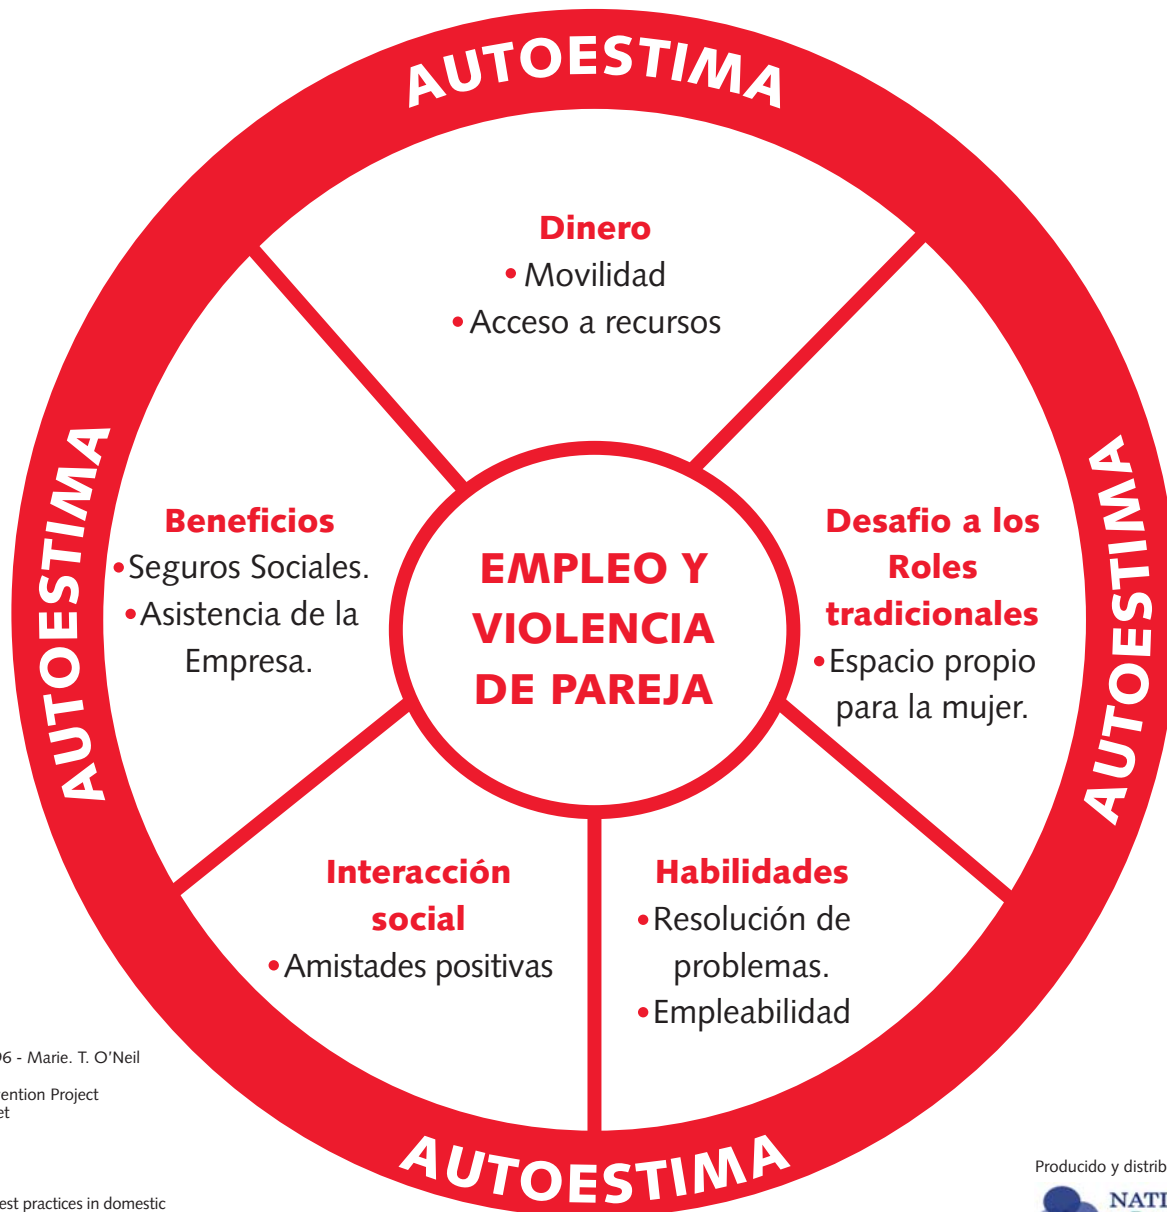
AUTOESTIMA

Dinero
• Movilidad
• Acceso a recursos

AUTOESTIMA

Beneficios
•Seguros Sociales.
•Asistencia de la Empresa.

EMPLEO Y VIOLENCIA DE PAREJA

Desafio a los Roles tradicionales
•Espacio propio para la mujer.

AUTOESTIMA

Interacción social
•Amistades positivas

Habilidades
•Resolución de problemas.
•Empleabilidad

AUTOESTIMA

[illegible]06 - Marie. T. O'Neil

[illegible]ention Project
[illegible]et

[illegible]est practices in domestic

Producido y distrib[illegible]
NATI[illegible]